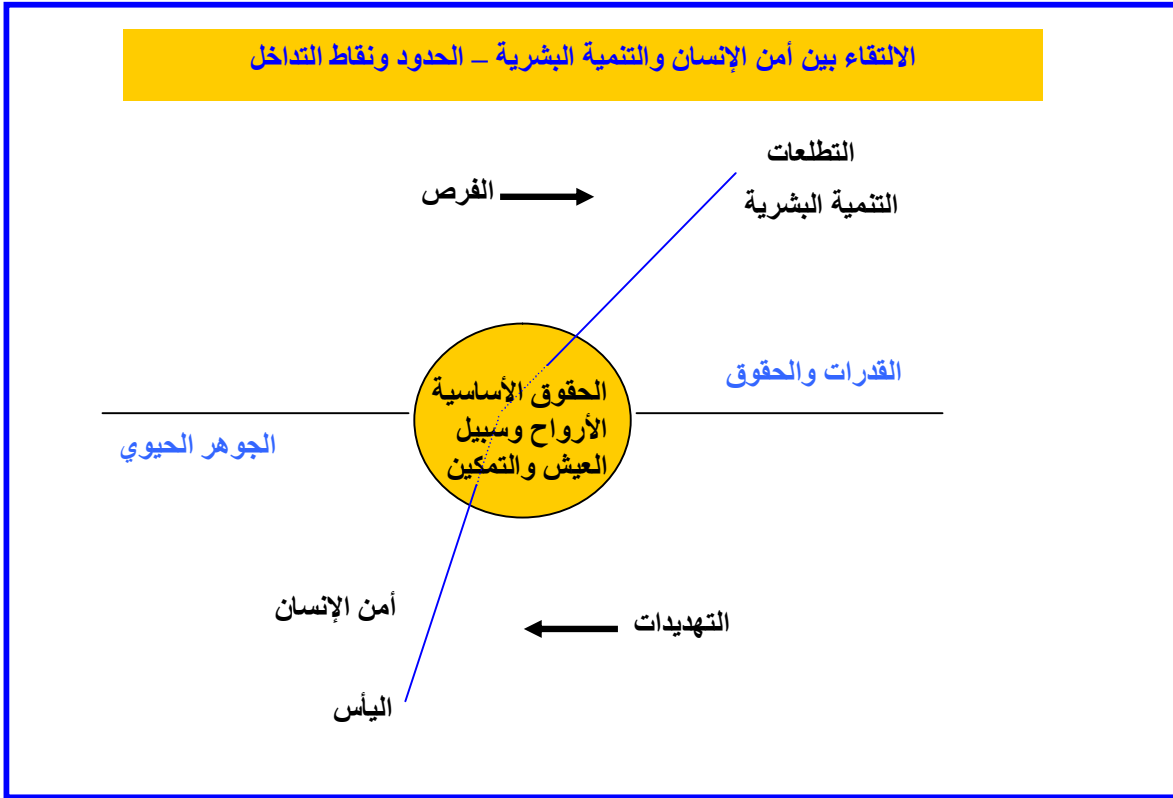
الالتقاء بين أمن الإنسان والتنمية البشرية – الحدود ونقاط التداخل

التطلعات

الفرص

التنمية البشرية

القدرات والحقوق

الحقوق الأساسية
الأرواح وسبيل
العيش والتمكين

الجوهر الحيوي

أمن الإنسان

التهديدات

اليأس